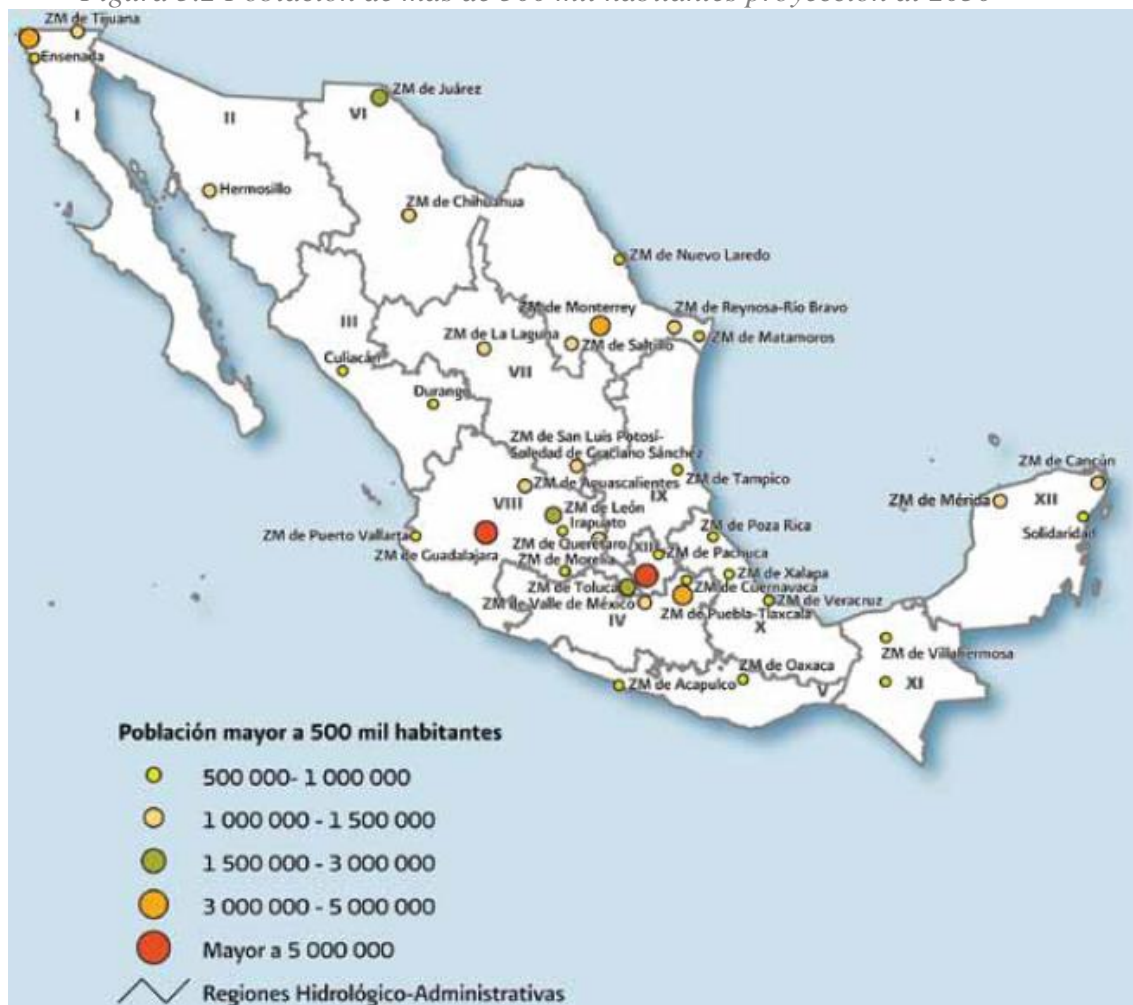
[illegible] Población de más de 500 mil habitantes proyección al 2030

ZM de Tijuana
Ensenada
I
II
Hermosillo
ZM de Juárez
VI
ZM de Chihuahua
ZM de Nuevo Laredo
ZM de Monterrey
ZM de Reynosa-Río Bravo
ZM de Matamoros
ZM de La Laguna
ZM de Saltillo
III
Culiacán
VII
Durango
ZM de San Luis Potosí-Soledad de Graciano Sánchez
ZM de Tampico
ZM de Aguascalientes
IX
VIII
ZM de León
Irapuato
ZM de Puerto Vallarta
ZM de Guadalajara
ZM de Querétaro
ZM de Morelia
XIII
ZM de Pachuca
ZM de Poza Rica
ZM de Toluca
ZM de Valle de México
ZM de Cuernavaca
ZM de Xalapa
ZM de Puebla-Tlaxcala
ZM de Veracruz
IV
X
ZM de Oaxaca
ZM de Acapulco
V
ZM de Villahermosa
XI
ZM de Mérida
XII
ZM de Cancún
Solidaridad

Población mayor a 500 mil habitantes
500 000- 1 000 000
1 000 000 - 1 500 000
1 500 000 - 3 000 000
3 000 000 - 5 000 000
Mayor a 5 000 000
Regiones Hidrológico-Administrativas